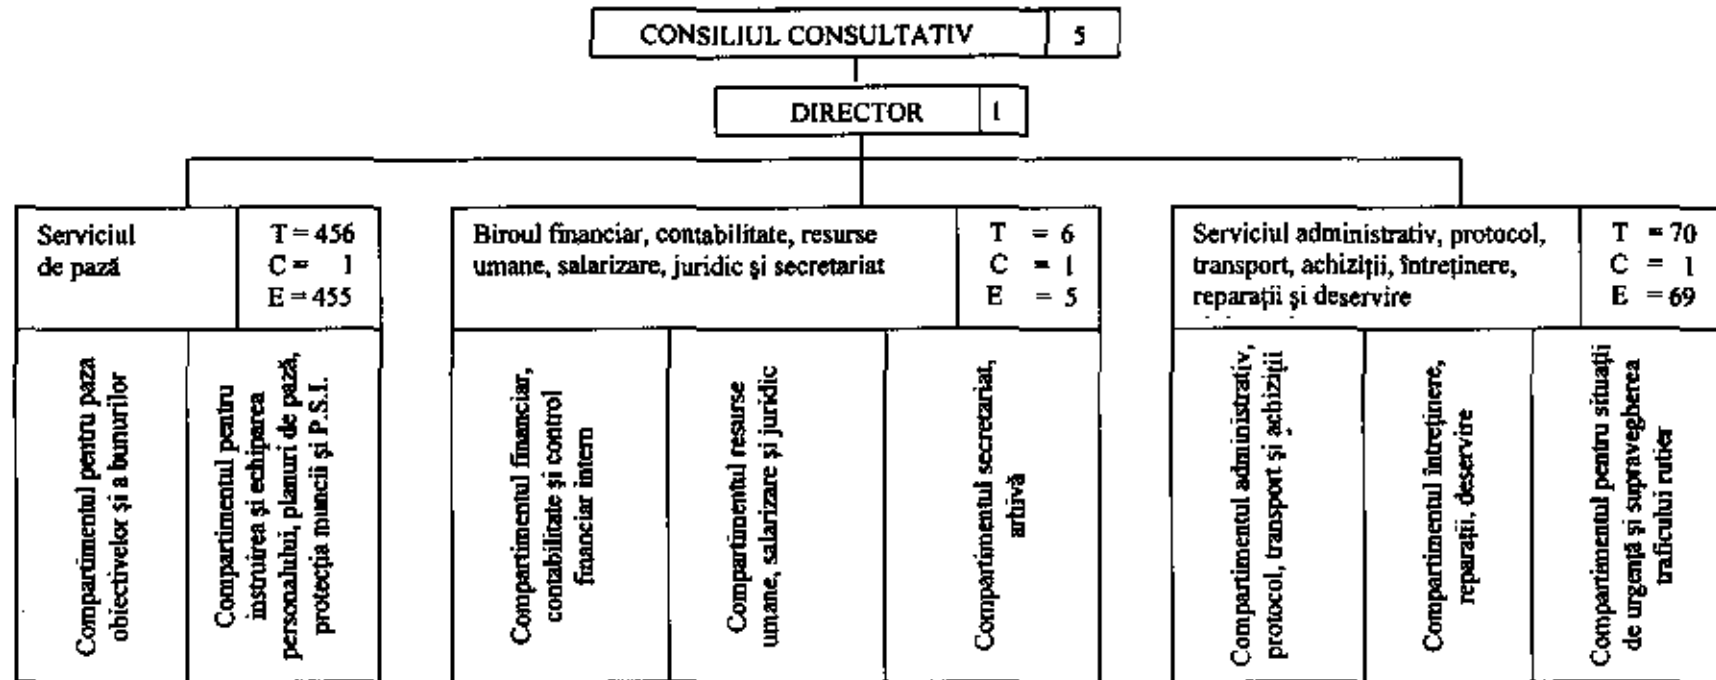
CONSILIUL CONSULTATIV | 5

DIRECTOR | 1

Serviciul de pază | T = 456 C = 1 E = 455

Compartimentul pentru paza obiectivelor şi a bunurilor

Compartimentul pentru instruirea şi echiparea personalului, planuri de pază, protecţia muncii şi P.S.I.

Biroul financiar, contabilitate, resurse umane, salarizare, juridic şi secretariat | T = 6 C = 1 E = 5

Compartimentul financiar, contabilitate şi control financiar intern

Compartimentul resurse umane, salarizare şi juridic

Compartimentul secretariat, arhivă

Serviciul administrativ, protocol, transport, achiziţii, întreţinere, reparaţii şi deservire | T = 70 C = 1 E = 69

Compartimentul administrativ, protocol, transport şi achiziţii

Compartimentul întreţinere, reparaţii, deservire

Compartimentul pentru situaţii de urgenţă şi supravegherea traficului rutier